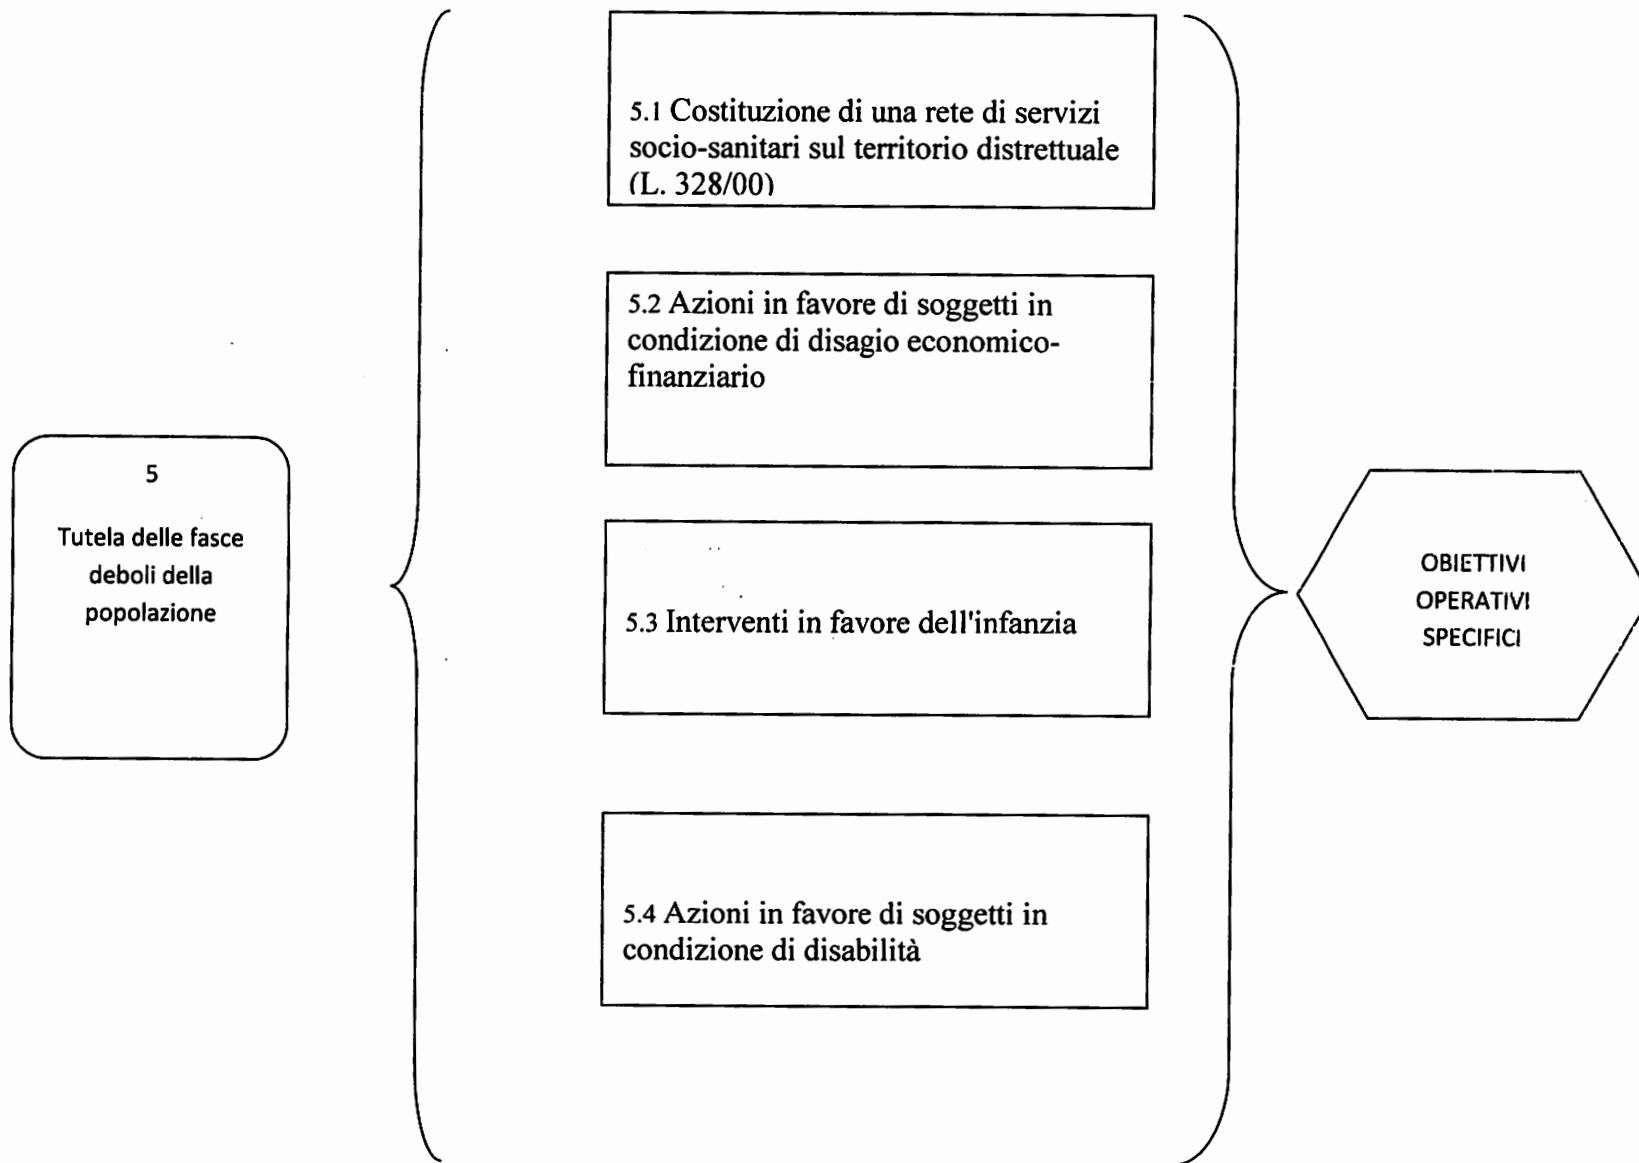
5

Tutela delle fasce deboli della popolazione

5.1 Costituzione di una rete di servizi socio-sanitari sul territorio distrettuale (L. 328/00)

5.2 Azioni in favore di soggetti in condizione di disagio economico-finanziario

5.3 Interventi in favore dell'infanzia

5.4 Azioni in favore di soggetti in condizione di disabilità

OBIETTIVI OPERATIVI SPECIFICI